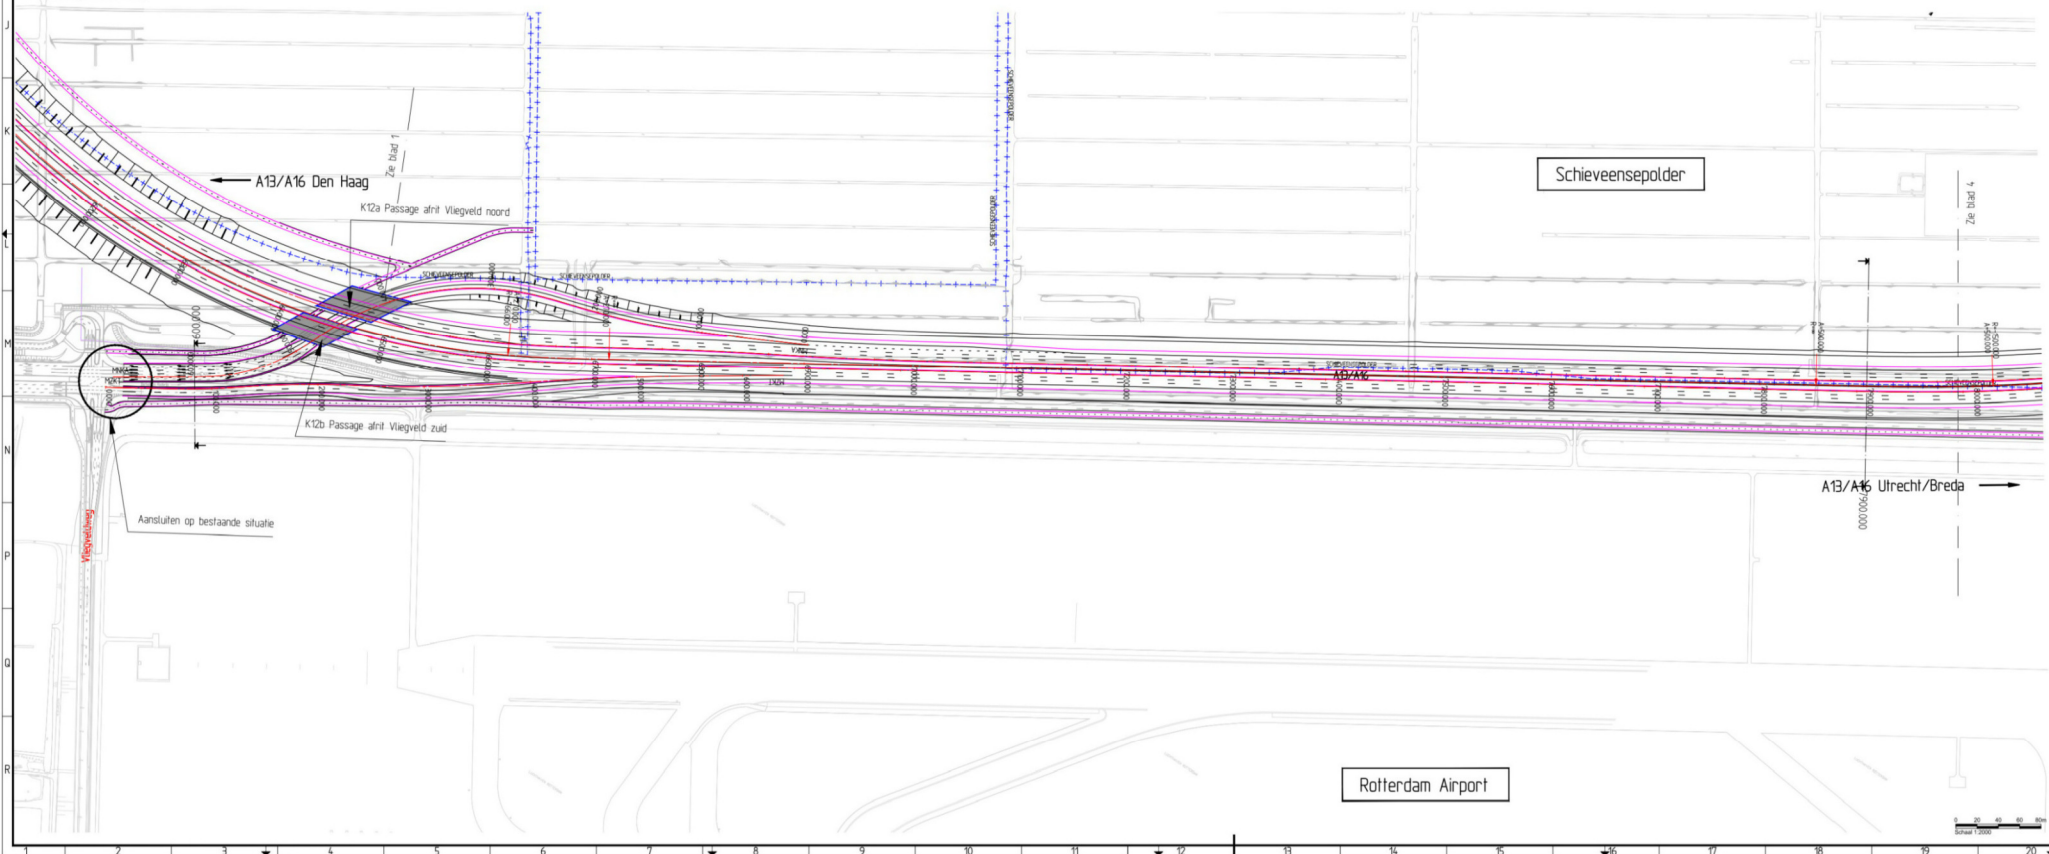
J
K
L
M
N
P
Q
R

A13/A16 Den Haag

Zie blad 1

K12a Passage afrit Vliegveld noord

Schieveensepolder

Zie blad 4

A13/A16

K12b Passage afrit Vliegveld zuid

Aansluiten op bestaande situatie

Vliegveldweg

A13/A16 Utrecht/Breda

Rotterdam Airport

0 20 40 60 80m
Schaal 1:2000

1 2 3 4 5 6 7 8 9 10 11 12 13 14 15 16 17 18 19 20